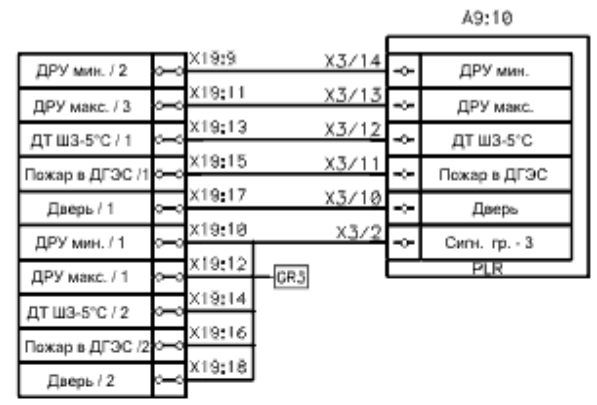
A9:10

ДРУ мин. / 2
ДРУ макс. / 3
ДТ ШЗ-5°C / 1
Пожар в ДГЭС /1
Дверь / 1
ДРУ мин. / 1
ДРУ макс. / 1
ДТ ШЗ-5°C / 2
Пожар в ДГЭС /2
Дверь / 2

X19:9
X19:11
X19:13
X19:15
X19:17
X19:10
X19:12
X19:14
X19:16
X19:18

GR3

X3/14
X3/13
X3/12
X3/11
X3/10
X3/2

ДРУ мин.
ДРУ макс.
ДТ ШЗ-5°C
Пожар в ДГЭС
Дверь
Сигн. гр. - 3
PLR